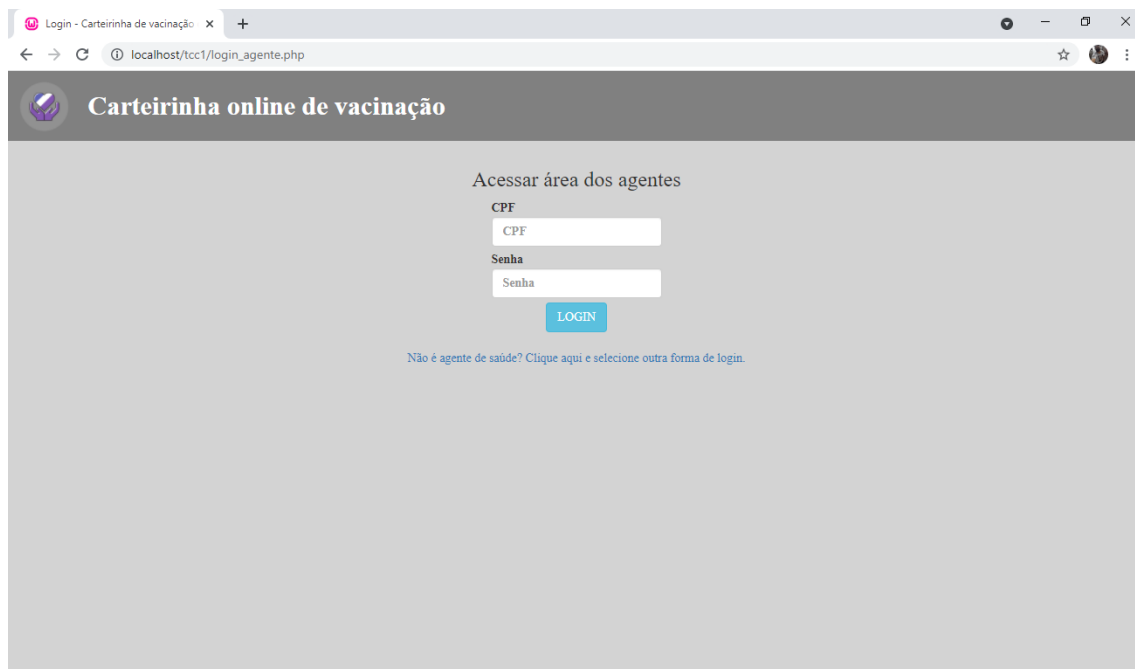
Login - Carteirinha de vacinação ×
+
localhost/tcc1/login_agente.php

Carteirinha online de vacinação

Acessar área dos agentes

CPF
CPF
Senha
Senha
LOGIN

Não é agente de saúde? Clique aqui e selecione outra forma de login.